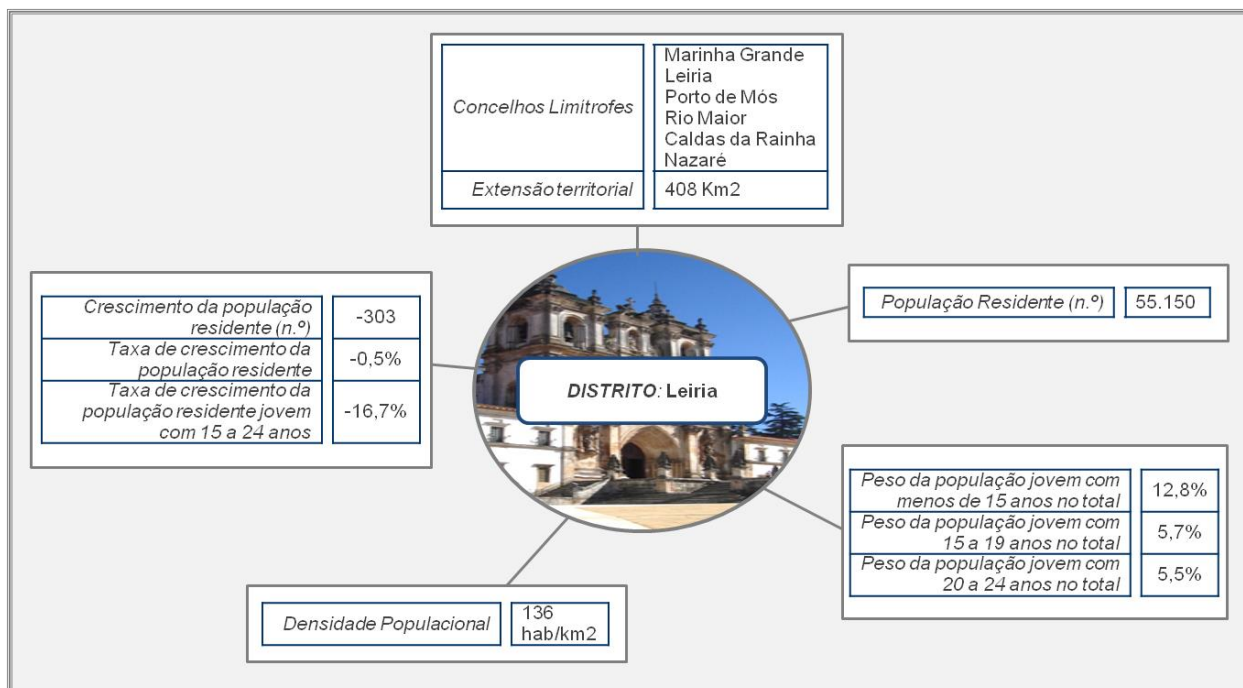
| Concelhos Limítrofes | Marinha Grande<br>Leiria<br>Porto de Mós<br>Rio Maior<br>Caldas da Rainha<br>Nazaré |
|---|---|
| Extensão territorial | 408 Km2 |

| Crescimento da população residente (n.º) | -303 |
|---|---|
| Taxa de crescimento da população residente | -0,5% |
| Taxa de crescimento da população residente jovem com 15 a 24 anos | -16,7% |

DISTRITO: Leiria

| População Residente (n.º) | 55.150 |
|---|---|

| Peso da população jovem com menos de 15 anos no total | 12,8% |
|---|---|
| Peso da população jovem com 15 a 19 anos no total | 5,7% |
| Peso da população jovem com 20 a 24 anos no total | 5,5% |

| Densidade Populacional | 136 hab/km2 |
|---|---|